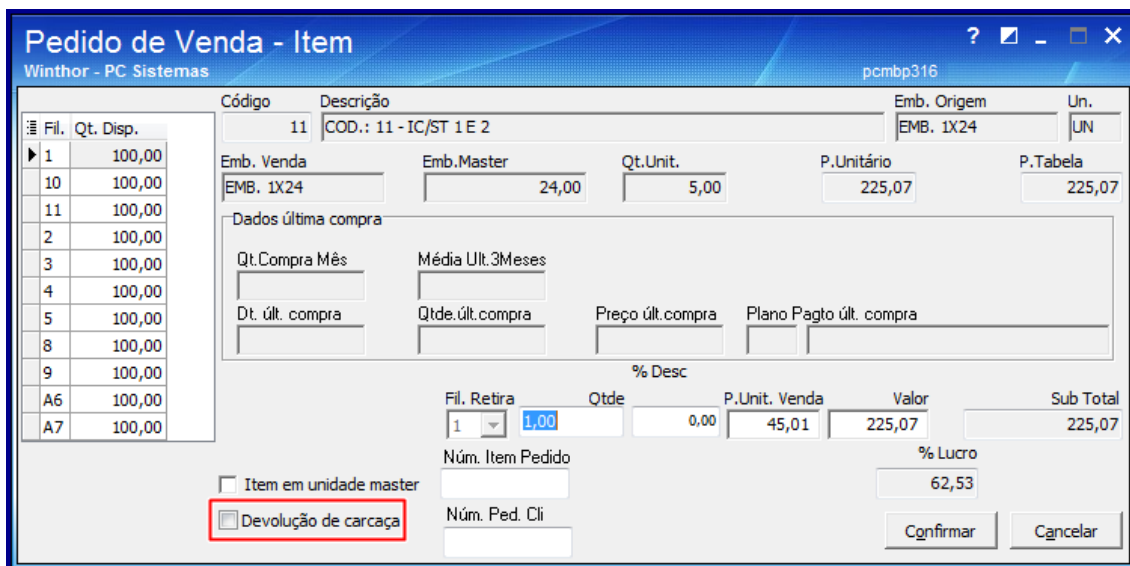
Pedido de Venda - Item
Winthor - PC Sistemas
pcmbp316

| Fil. | Qt. Disp. |
|---|---|
| 1 | 100,00 |
| 10 | 100,00 |
| 11 | 100,00 |
| 2 | 100,00 |
| 3 | 100,00 |
| 4 | 100,00 |
| 5 | 100,00 |
| 8 | 100,00 |
| 9 | 100,00 |
| A6 | 100,00 |
| A7 | 100,00 |

Código 11
Descrição COD.: 11 - IC/ST 1 E 2
Emb. Origem EMB. 1X24
Un. UN
Emb. Venda EMB. 1X24
Emb.Master 24,00
Qt.Unit. 5,00
P.Unitário 225,07
P.Tabela 225,07

Dados última compra
Qt.Compra Mês
Média Ult.3Meses
Dt. últ. compra
Qtde.últ.compra
Preço últ.compra
Plano Pagto últ. compra

% Desc
Fil. Retira 1
Qtde 1,00
0,00
P.Unit. Venda 45,01
Valor 225,07
Sub Total 225,07

Item em unidade master
Núm. Item Pedido
% Lucro 62,53
Devolução de carcaça
Núm. Ped. Cli
Confirmar
Cancelar